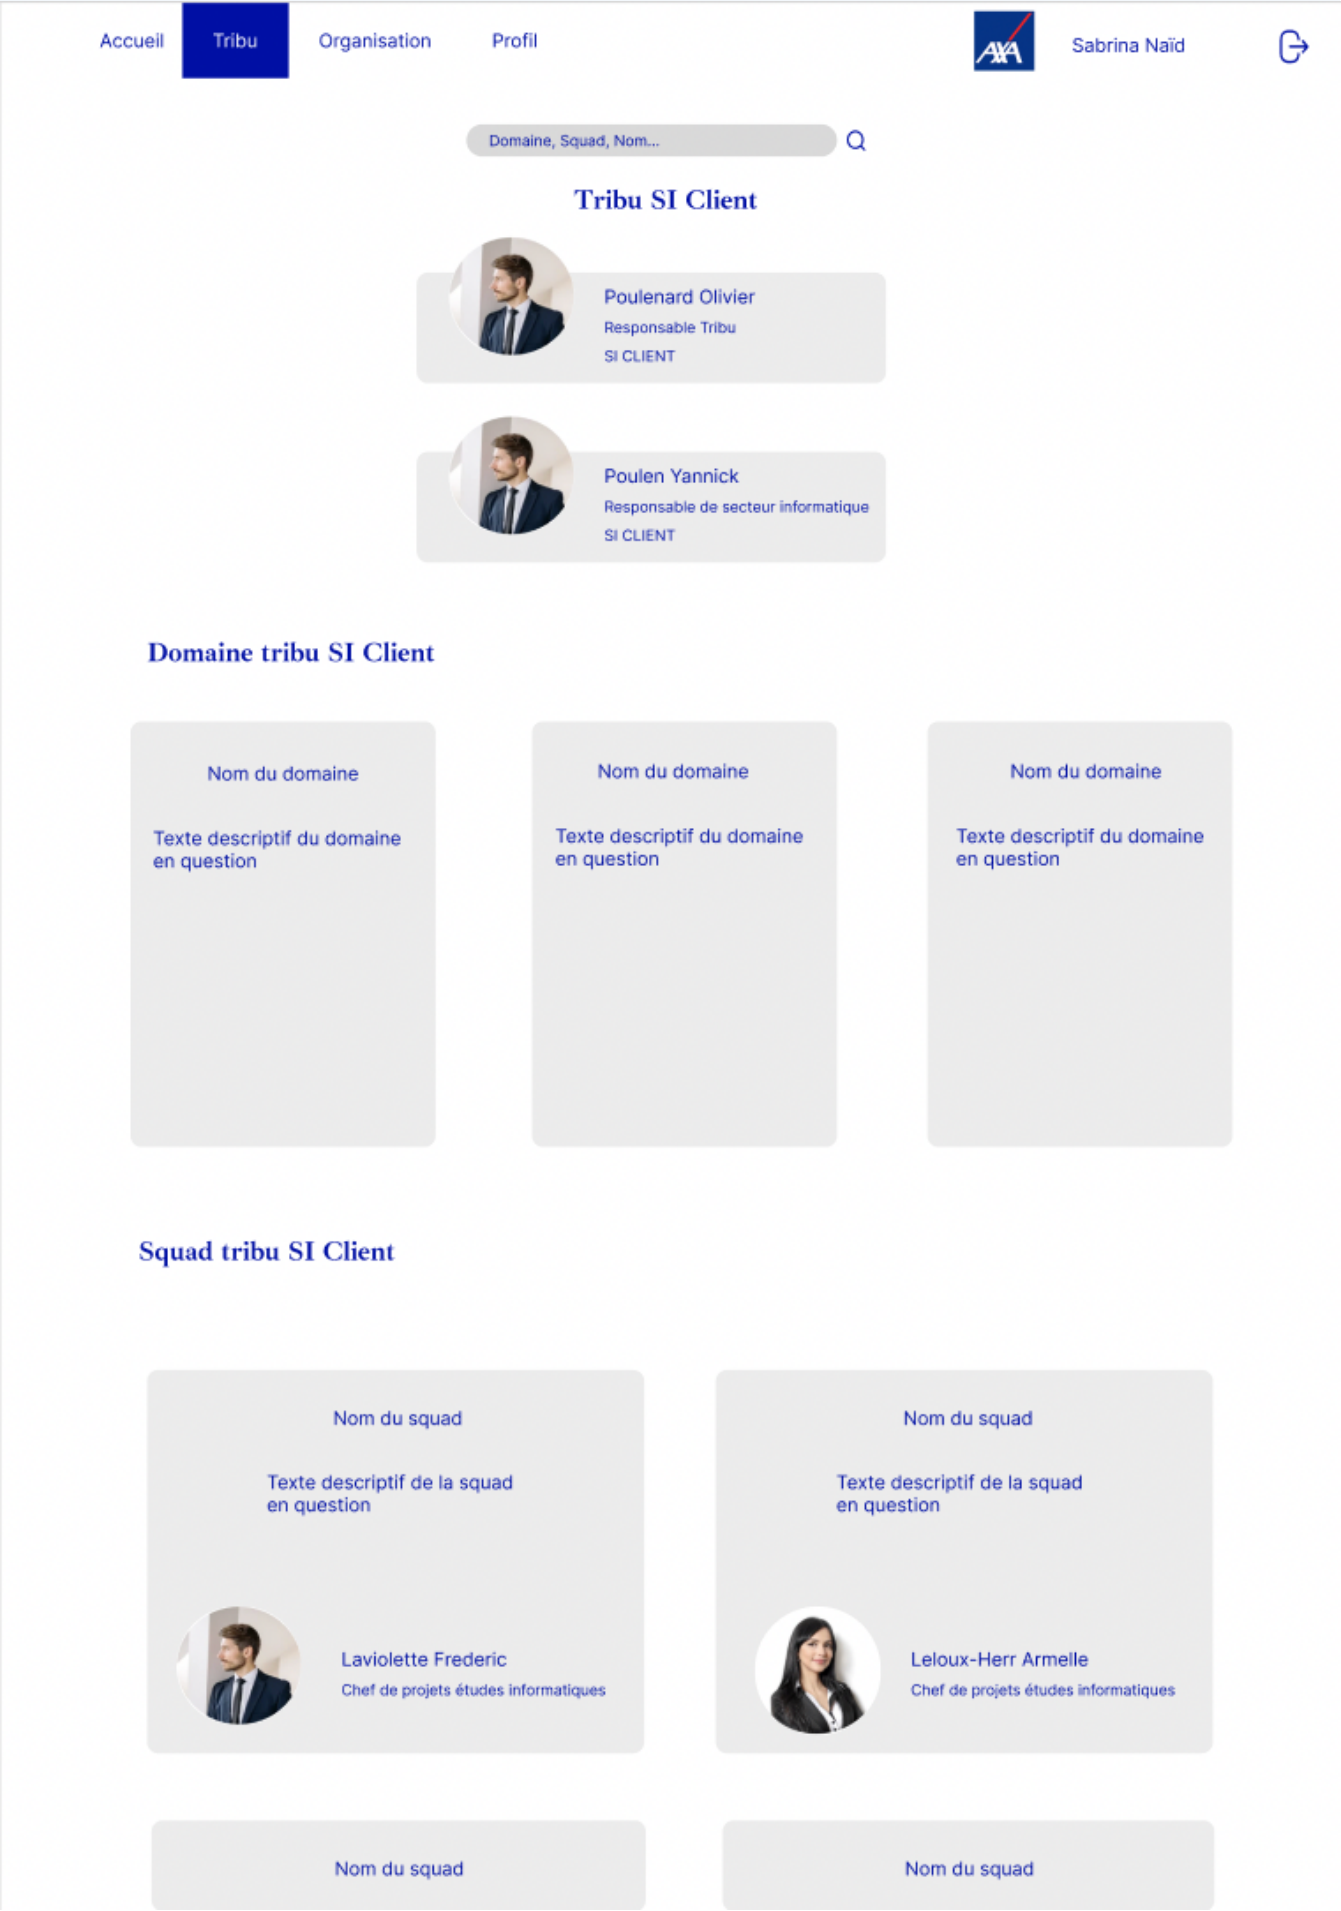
Accueil Tribu Organisation Profil

AXA

Sabrina Naïd

Domaine, Squad, Nom...

Tribu SI Client

Poulenard Olivier
Responsable Tribu
SI CLIENT

Poulen Yannick
Responsable de secteur informatique
SI CLIENT

Domaine tribu SI Client

Nom du domaine

Texte descriptif du domaine en question

Nom du domaine

Texte descriptif du domaine en question

Nom du domaine

Texte descriptif du domaine en question

Squad tribu SI Client

Nom du squad

Texte descriptif de la squad en question

Laviolette Frederic
Chef de projets études informatiques

Nom du squad

Texte descriptif de la squad en question

Leloux-Herr Armelle
Chef de projets études informatiques

Nom du squad

Nom du squad